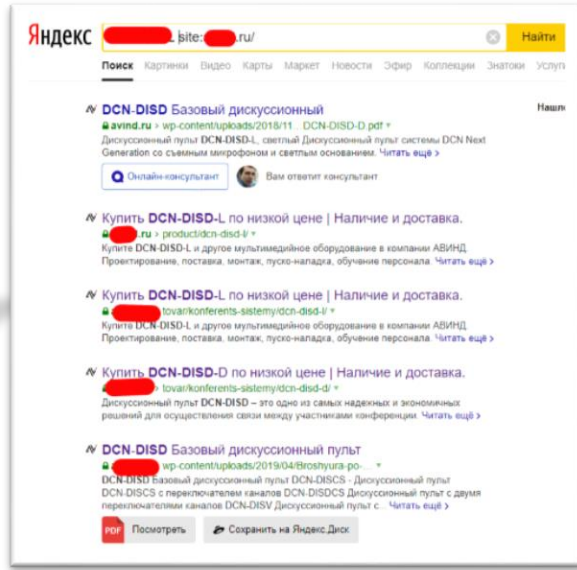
Яндекс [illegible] site:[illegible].ru/ Найти

Поиск Картинки Видео Карты Маркет Новости Эфир Коллекции Знатоки Услуги

Нашл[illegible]

DCN-DISD Базовый дискуссионный
avind.ru › wp-content/uploads/2018/11... DCN-DISD-D.pdf
Дискуссионный пульт DCN-DISD-L, светлый Дискуссионный пульт системы DCN Next Generation со съемным микрофоном и светлым основанием. Читать ещё ›

Онлайн-консультант Вам ответит консультант

Купить DCN-DISD-L по низкой цене | Наличие и доставка.
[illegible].ru › product/dcn-disd-l/
Купите DCN-DISD-L и другое мультимедийное оборудование в компании АВИНД. Проектирование, поставка, монтаж, пуско-наладка, обучение персонала. Читать ещё ›

Купить DCN-DISD-L по низкой цене | Наличие и доставка.
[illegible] › tovar/konferents-sistemy/dcn-disd-l/
Купите DCN-DISD-L и другое мультимедийное оборудование в компании АВИНД. Проектирование, поставка, монтаж, пуско-наладка, обучение персонала. Читать ещё ›

Купить DCN-DISD-D по низкой цене | Наличие и доставка.
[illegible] › tovar/konferents-sistemy/dcn-disd-d/
Дискуссионный пульт DCN-DISD – это одно из самых надежных и экономичных решений для осуществления связи между участниками конференции. Читать ещё ›

DCN-DISD Базовый дискуссионный пульт
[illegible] › wp-content/uploads/2019/04/Broshyura-po-...
DCN-DISD Базовый дискуссионный пульт DCN-DISCS - Дискуссионный пульт DCN-DISCS с переключателем каналов DCN-DISDCS Дискуссионный пульт с двумя переключателями каналов DCN-DISV Дискуссионный пульт с... Читать ещё ›

PDF Посмотреть Сохранить на Яндекс.Диск